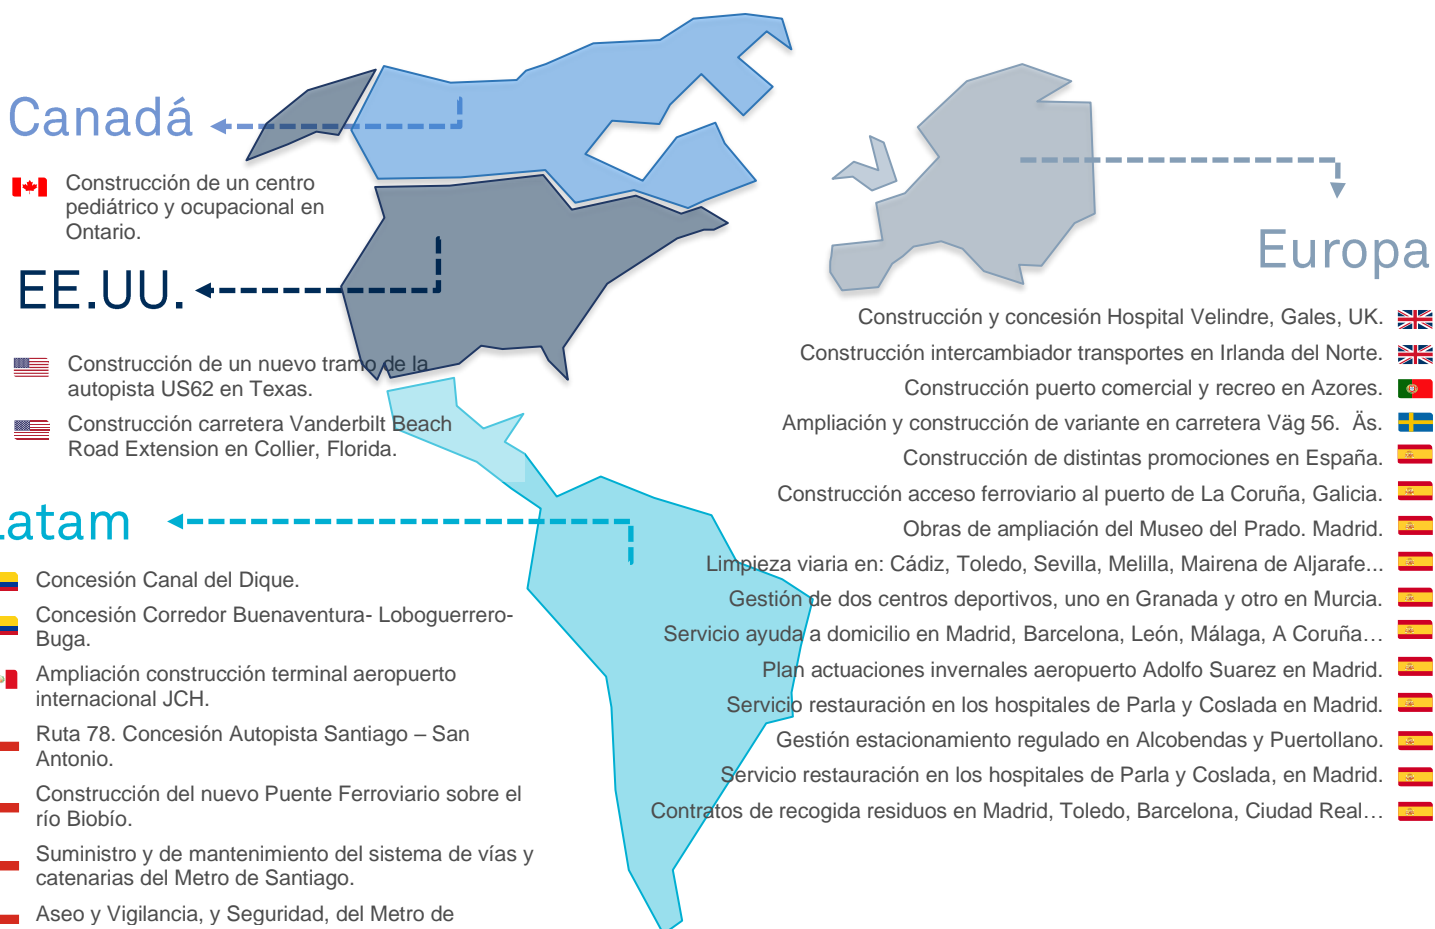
Canadá

Construcción de un centro pediátrico y ocupacional en Ontario.

EE.UU.

Construcción de un nuevo tramo de la autopista US62 en Texas.

Construcción carretera Vanderbilt Beach Road Extension en Collier, Florida.

Latam

Concesión Canal del Dique.

Concesión Corredor Buenaventura- Loboguerrero-Buga.

Ampliación construcción terminal aeropuerto internacional JCH.

Ruta 78. Concesión Autopista Santiago – San Antonio.

Construcción del nuevo Puente Ferroviario sobre el río Biobío.

Suministro y de mantenimiento del sistema de vías y catenarias del Metro de Santiago.

Aseo y Vigilancia, y Seguridad, del Metro de

Europa

Construcción y concesión Hospital Velindre, Gales, UK.

Construcción intercambiador transportes en Irlanda del Norte.

Construcción puerto comercial y recreo en Azores.

Ampliación y construcción de variante en carretera Väg 56. Äs.

Construcción de distintas promociones en España.

Construcción acceso ferroviario al puerto de La Coruña, Galicia.

Obras de ampliación del Museo del Prado. Madrid.

Limpieza viaria en: Cádiz, Toledo, Sevilla, Melilla, Mairena de Aljarafe…

Gestión de dos centros deportivos, uno en Granada y otro en Murcia.

Servicio ayuda a domicilio en Madrid, Barcelona, León, Málaga, A Coruña…

Plan actuaciones invernales aeropuerto Adolfo Suarez en Madrid.

Servicio restauración en los hospitales de Parla y Coslada en Madrid.

Gestión estacionamiento regulado en Alcobendas y Puertollano.

Servicio restauración en los hospitales de Parla y Coslada, en Madrid.

Contratos de recogida residuos en Madrid, Toledo, Barcelona, Ciudad Real…